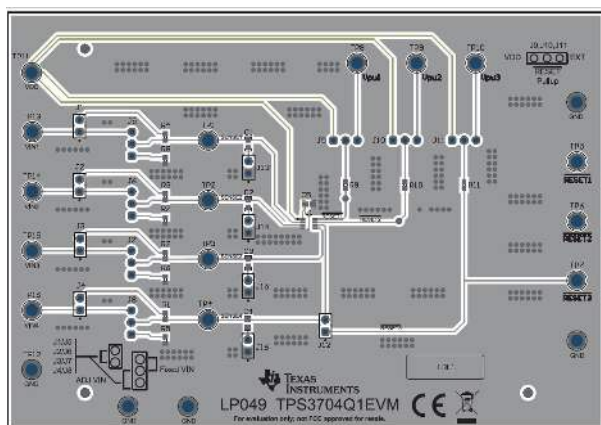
TP11
VDD
TP8
Vpu1
TP9
Vpu2
TP10
Vpu3
J9,J10,J11
VDD EXT
RESET
Pullup
TP13
VIN1
J1
J5
R5
R1
TP1
SENSE1
J9
J10
J11
R9
R10
R11
TP14
VIN2
J2
J6
R6
R2
TP2
SENSE2
U1
TP5
RESET1
TP6
RESET2
TP15
VIN3
J3
J7
R7
R3
TP3
SENSE3
TP16
VIN4
J4
J8
R8
R4
TP4
SENSE4
TP7
RESET3
J15
TP12
GND
ADJ VIN
Fixed VIN
GND
GND
GND
GND
TEXAS INSTRUMENTS
LP049 TPS3704Q1EVM
For evaluation only; not FCC approved for resale.